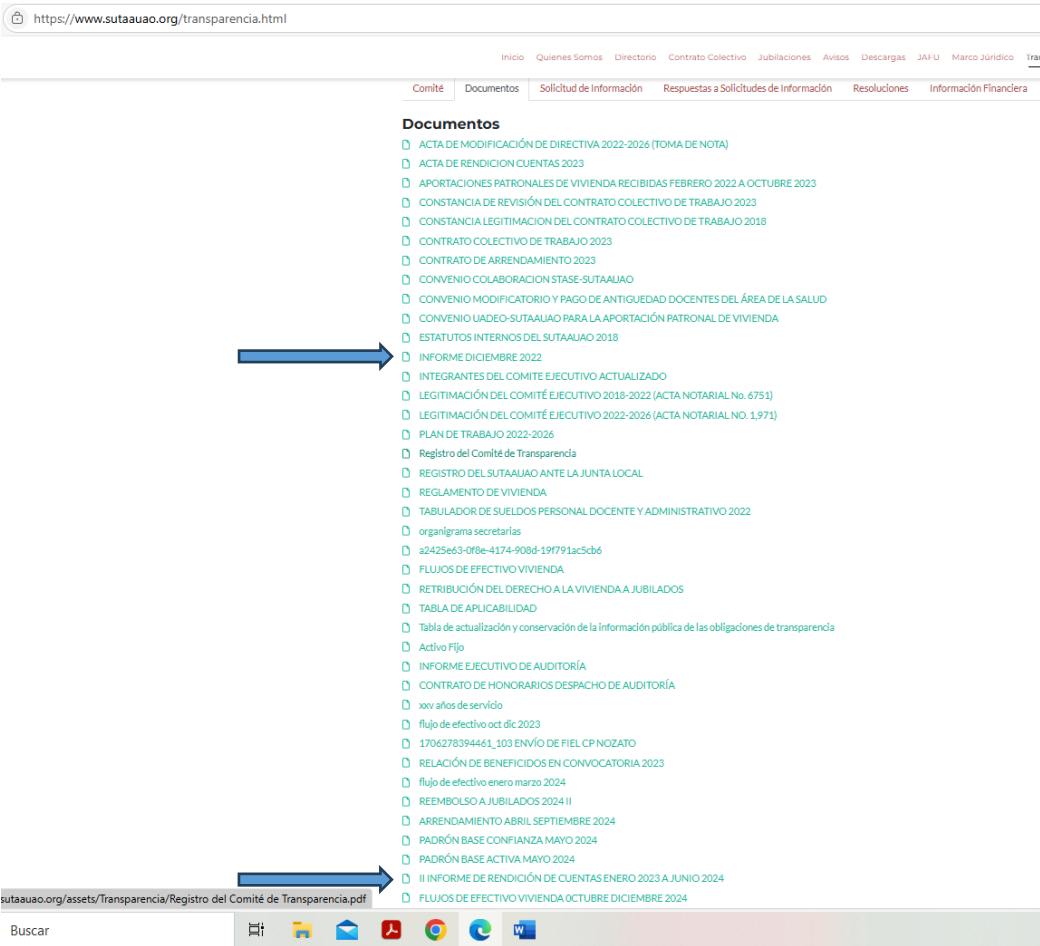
https://www.sutaauao.org/transparencia.html

Inicio Quienes Somos Directorio Contrato Colectivo Jubilaciones Avisos Descargas JAFU Marco Jurídico Tra

Comité Documentos Solicitud de Información Respuestas a Solicitudes de Información Resoluciones Información Financiera

Documentos

ACTA DE MODIFICACIÓN DE DIRECTIVA 2022-2026 (TOMA DE NOTA)
ACTA DE RENDICION CUENTAS 2023
APORTACIONES PATRONALES DE VIVIENDA RECIBIDAS FEBRERO 2022 A OCTUBRE 2023
CONSTANCIA DE REVISIÓN DEL CONTRATO COLECTIVO DE TRABAJO 2023
CONSTANCIA LEGITIMACION DEL CONTRATO COLECTIVO DE TRABAJO 2018
CONTRATO COLECTIVO DE TRABAJO 2023
CONTRATO DE ARRENDAMIENTO 2023
CONVENIO COLABORACION STASE-SUTAAUAO
CONVENIO MODIFICATORIO Y PAGO DE ANTIGUEDAD DOCENTES DEL ÁREA DE LA SALUD
CONVENIO UADEO-SUTAAUAO PARA LA APORTACIÓN PATRONAL DE VIVIENDA
ESTATUTOS INTERNOS DEL SUTAAUAO 2018
INFORME DICIEMBRE 2022
INTEGRANTES DEL COMITE EJECUTIVO ACTUALIZADO
LEGITIMACIÓN DEL COMITÉ EJECUTIVO 2018-2022 (ACTA NOTARIAL No. 6751)
LEGITIMACIÓN DEL COMITÉ EJECUTIVO 2022-2026 (ACTA NOTARIAL NO. 1,971)
PLAN DE TRABAJO 2022-2026
Registro del Comité de Transparencia
REGISTRO DEL SUTAAUAO ANTE LA JUNTA LOCAL
REGLAMENTO DE VIVIENDA
TABULADOR DE SUELDOS PERSONAL DOCENTE Y ADMINISTRATIVO 2022
organigrama secretarias
a2425e63-0f8e-4174-908d-19f791ac5cb6
FLUJOS DE EFECTIVO VIVIENDA
RETRIBUCIÓN DEL DERECHO A LA VIVIENDA A JUBILADOS
TABLA DE APLICABILIDAD
Tabla de actualización y conservación de la información pública de las obligaciones de transparencia
Activo Fijo
INFORME EJECUTIVO DE AUDITORÍA
CONTRATO DE HONORARIOS DESPACHO DE AUDITORÍA
xxv años de servicio
flujo de efectivo oct dic 2023
1706278394461_103 ENVÍO DE FIEL CP NOZATO
RELACIÓN DE BENEFICIDOS EN CONVOCATORIA 2023
flujo de efectivo enero marzo 2024
REEMBOLSO A JUBILADOS 2024 II
ARRENDAMIENTO ABRIL SEPTIEMBRE 2024
PADRÓN BASE CONFIANZA MAYO 2024
PADRÓN BASE ACTIVA MAYO 2024
II INFORME DE RENDICIÓN DE CUENTAS ENERO 2023 A JUNIO 2024
FLUJOS DE EFECTIVO VIVIENDA 0CTUBRE DICIEMBRE 2024

sutaauao.org/assets/Transparencia/Registro del Comité de Transparencia.pdf

Buscar